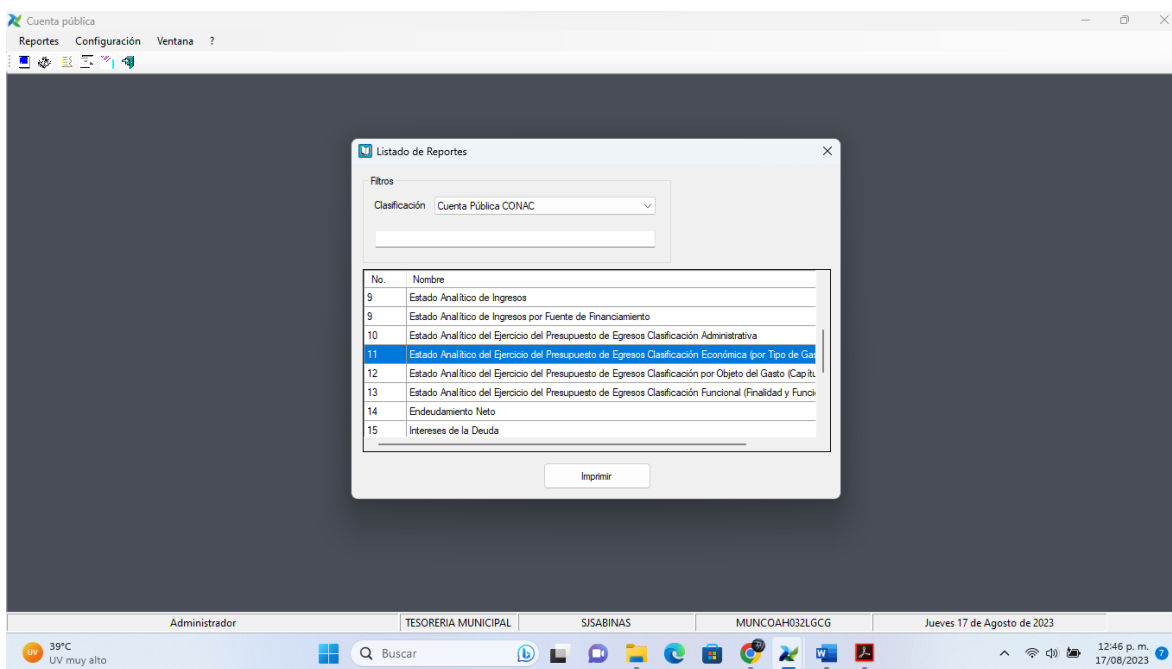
Cuenta pública
Reportes Configuración Ventana ?

Listado de Reportes

Filtros
Clasificación Cuenta Pública CONAC

| No. | Nombre |
|---|---|
| 9 | Estado Analítico de Ingresos |
| 9 | Estado Analítico de Ingresos por Fuente de Financiamiento |
| 10 | Estado Analítico del Ejercicio del Presupuesto de Egresos Clasificación Administrativa |
| 11 | Estado Analítico del Ejercicio del Presupuesto de Egresos Clasificación Económica (por Tipo de Gas |
| 12 | Estado Analítico del Ejercicio del Presupuesto de Egresos Clasificación por Objeto del Gasto (Capítu |
| 13 | Estado Analítico del Ejercicio del Presupuesto de Egresos Clasificación Funcional (Finalidad y Funci |
| 14 | Endeudamiento Neto |
| 15 | Intereses de la Deuda |

Imprimir

Administrador | TESORERIA MUNICIPAL | SJSABINAS | MUNCOAH032LGCG | Jueves 17 de Agosto de 2023

UV 39°C UV muy alto
Buscar
12:46 p. m. 17/08/2023 7